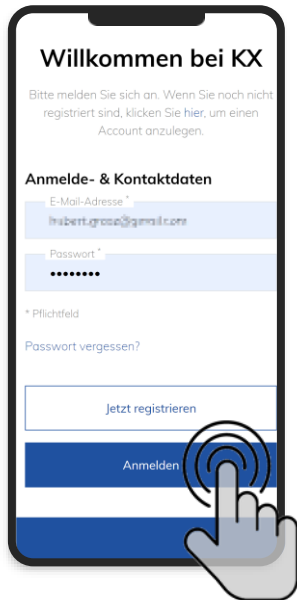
Willkommen bei KX

Bitte melden Sie sich an. Wenn Sie noch nicht registriert sind, klicken Sie hier, um einen Account anzulegen.

Anmelde- & Kontaktdaten

E-Mail-Adresse *
hubert.gross@gmail.com

Passwort *
••••••••

* Pflichtfeld

Passwort vergessen?

Jetzt registrieren

Anmelden